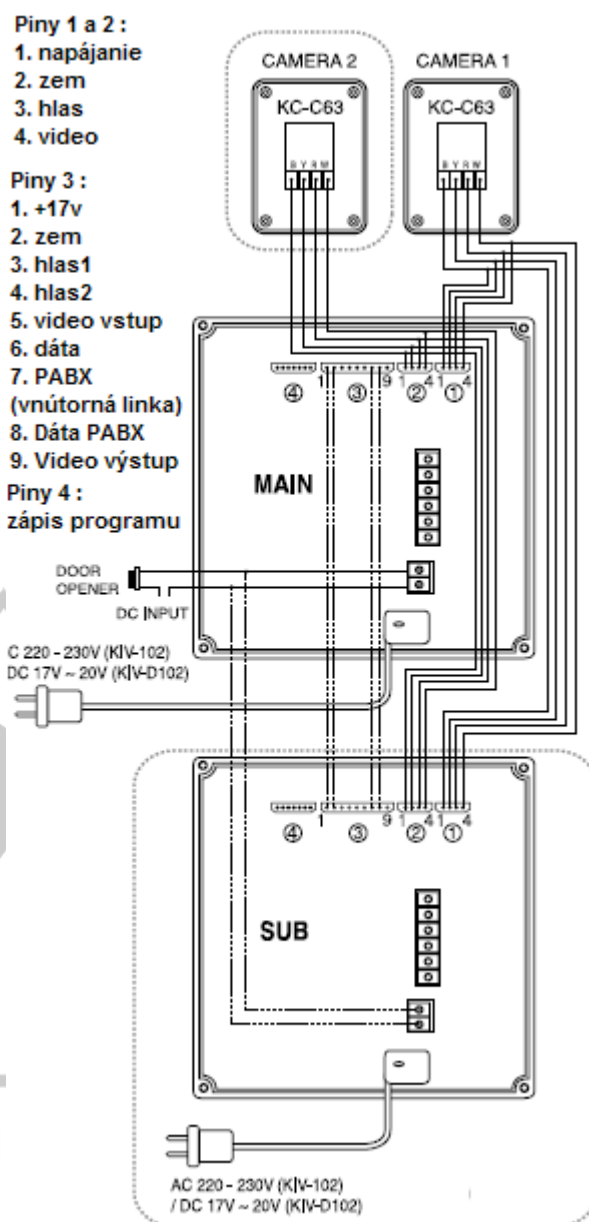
Piny 1 a 2 :
1. napájanie
2. zem
3. hlas
4. video

Piny 3 :
1. +17v
2. zem
3. hlas1
4. hlas2
5. video vstup
6. dáta
7. PABX (vnútorná linka)
8. Dáta PABX
9. Video výstup

Piny 4 :
zápis programu

CAMERA 2
KC-C63
B Y R W

CAMERA 1
KC-C63
B Y R W

④ 1 ③ 9 1 ② 4 1 ① 4

MAIN

DOOR OPENER
DC INPUT
C 220 - 230V (KIV-102)
DC 17V ~ 20V (KIV-D102)

④ 1 ③ 9 1 ② 4 1 ① 4

SUB

AC 220 - 230V (KIV-102)
/ DC 17V ~ 20V (KIV-D102)